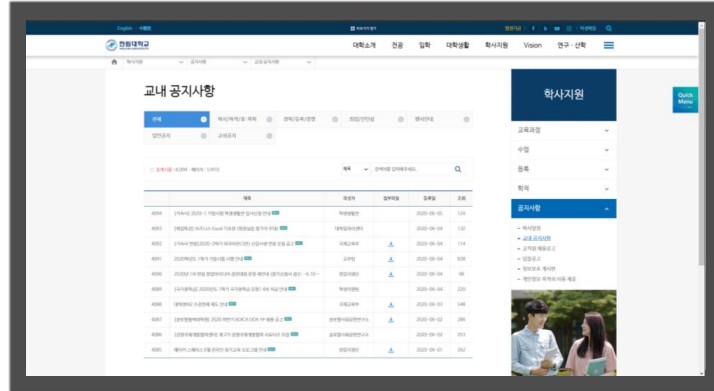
English 中国语

한림대학교

대학소개 전공 입학 대학생활 학사지원 Vision 연구·산학

학사지원 공지사항 교내공지사항

교내 공지사항

전체
학사/학적/등록
장학/등록/병영
취업/인턴십
행사안내
일반공지
교외공지

제목
검색어를 입력해주세요.

| 번호 | 제목 | 작성자 | 첨부파일 | 등록일 | 조회 |
|---|---|---|---|---|---|
| 4094 | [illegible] | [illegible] | | 2020-06-05 | 123 |
| 4093 | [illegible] | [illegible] | | 2020-06-04 | 132 |
| 4092 | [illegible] | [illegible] | | 2020-06-04 | 114 |
| 4091 | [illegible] | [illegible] | | 2020-06-04 | 839 |
| 4090 | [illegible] | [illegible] | | 2020-06-04 | 98 |
| 4089 | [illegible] | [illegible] | | 2020-06-04 | 220 |
| 4088 | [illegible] | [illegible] | | 2020-06-03 | 548 |
| 4087 | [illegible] | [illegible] | | 2020-06-02 | 286 |
| 4086 | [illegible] | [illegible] | | 2020-06-02 | 253 |
| 4085 | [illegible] | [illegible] | | 2020-06-01 | 262 |

학사지원
교육과정
수업
등록
학적
공지사항
학사일정
교내공지사항
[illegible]
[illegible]
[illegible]
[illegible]

Quick Menu